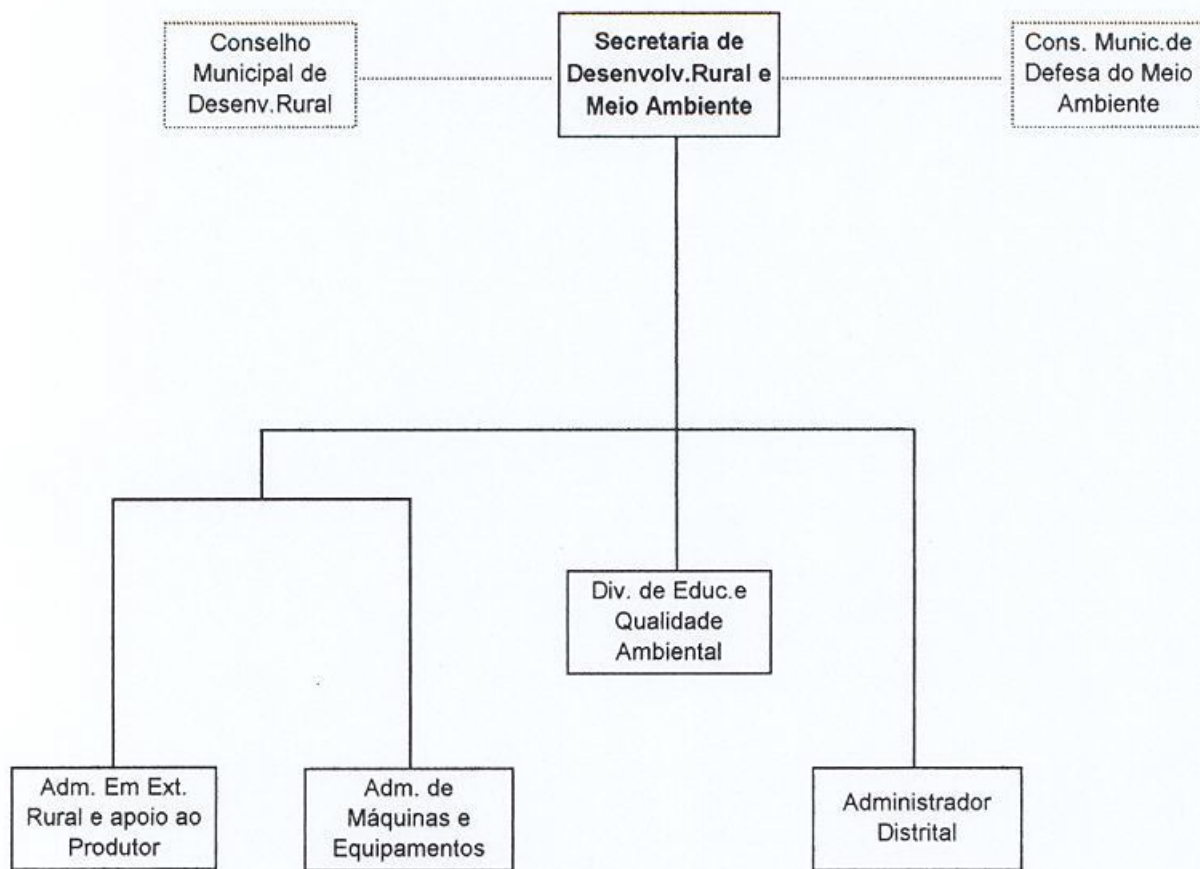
Conselho Municipal de Desenv.Rural

Secretaria de Desenvolv.Rural e Meio Ambiente

Cons. Munic.de Defesa do Meio Ambiente

Div. de Educ.e Qualidade Ambiental

Adm. Em Ext. Rural e apoio ao Produtor

Adm. de Máquinas e Equipamentos

Administrador Distrital